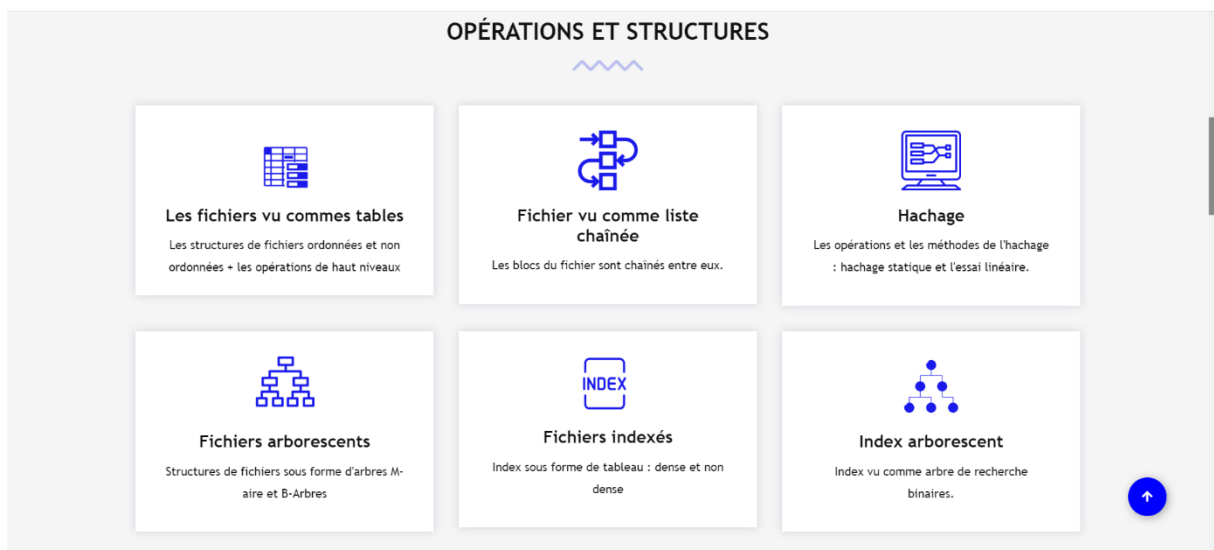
OPÉRATIONS ET STRUCTURES

Les fichiers vu commes tables

Les structures de fichiers ordonnées et non ordonnées + les opérations de haut niveaux

Fichier vu comme liste chaînée

Les blocs du fichier sont chaînés entre eux.

Hachage

Les opérations et les méthodes de l'hachage : hachage statique et l'essai linéaire.

Fichiers arborescents

Structures de fichiers sous forme d'arbres M-aire et B-Arbres

INDEX

Fichiers indexés

Index sous forme de tableau : dense et non dense

Index arborescent

Index vu comme arbre de recherche binaires.